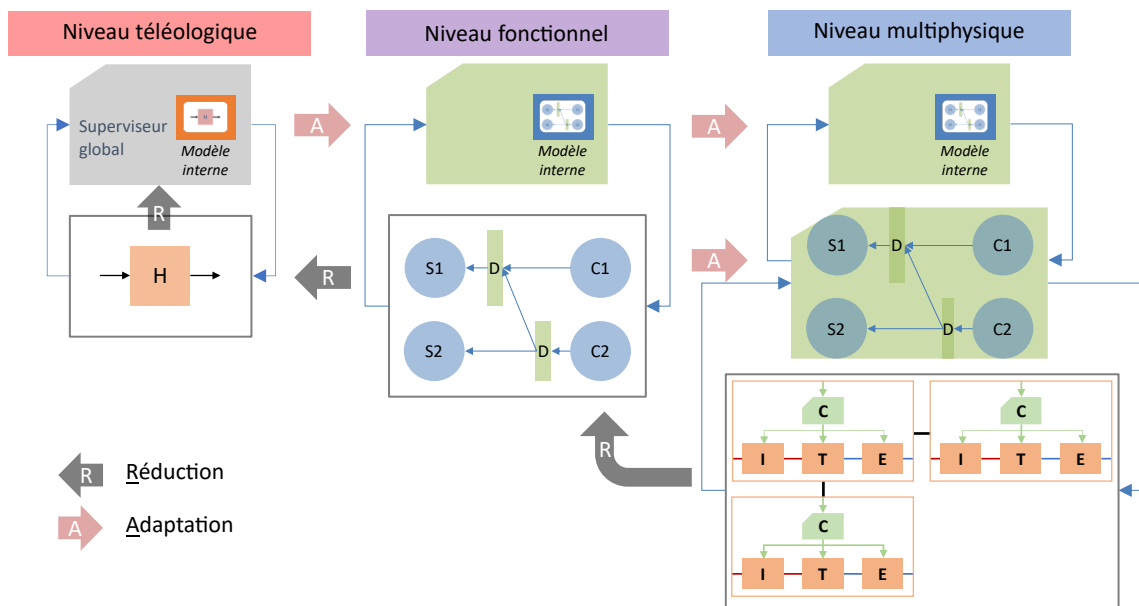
Niveau téléologique

Niveau fonctionnel

Niveau multiphysique

Superviseur global

Modèle interne

A

Modèle interne

A

Modèle interne

R

H

R

S1

D

C1

S2

D

C2

A

S1

D

C1

S2

D

C2

R

C

I

T

E

C

I

T

E

C

I

T

E

R Réduction

A Adaptation